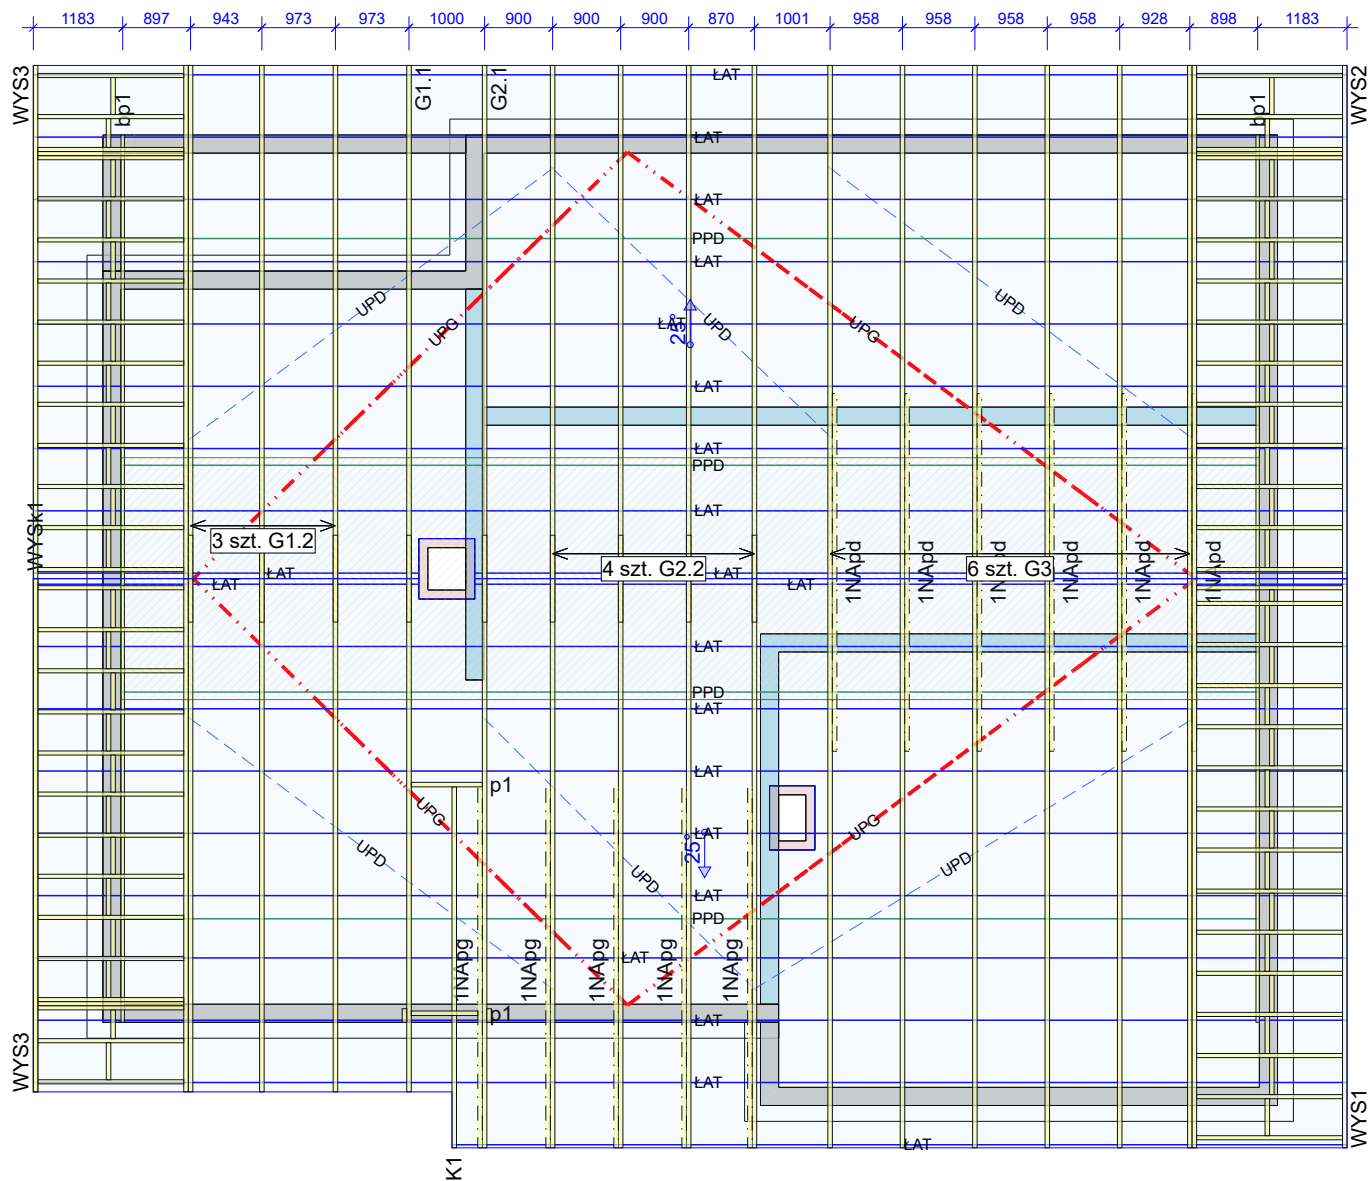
1183 897 943 973 973 1000 900 900 900 870 1001 958 958 958 958 928 898 1183

WYS3
bp1
G1.1
G2.1
ŁAT
ŁAT
ŁAT
PPD
ŁAT
bp1
WYS2
UPD
UPG
ŁAT
$25°$
UPD
UPG
UPD
ŁAT
ŁAT
PPD
ŁAT
WYSk1
3 szt. G1.2
ŁAT
ŁAT
4 szt. G2.2
ŁAT
ŁAT
1NApd
1NApd
1NApd
6 szt. G3
1NApd
1NApd
1NApd
ŁAT
PPD
ŁAT
ŁAT
p1
UPG
UPD
ŁAT
$25°$
UPD
UPG
UPD
ŁAT
PPD
1NApg
1NApg
1NApg
ŁAT
1NApg
1NApg
p1
ŁAT
WYS3
ŁAT
ŁAT
K1
WYS1